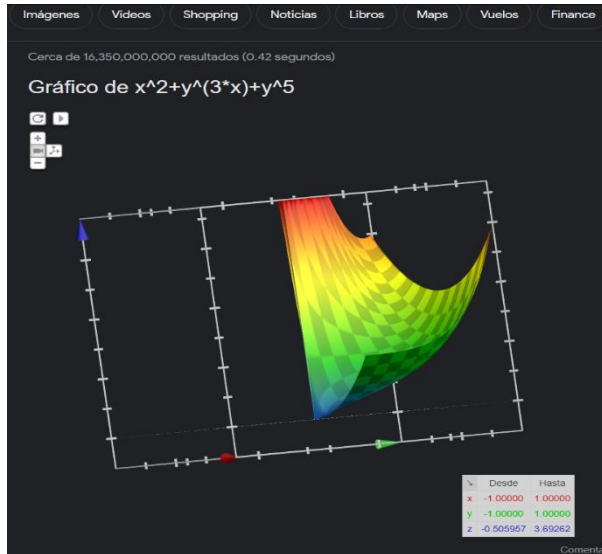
Imágenes Videos Shopping Noticias Libros Maps Vuelos Finance

Cerca de 16,350,000,000 resultados (0.42 segundos)

Gráfico de x^2+y^(3*x)+y^5

|  | Desde | Hasta |
|---|---|---|
| x | -1.00000 | 1.00000 |
| y | -1.00000 | 1.00000 |
| z | -0.505957 | 3.69262 |

Comenta